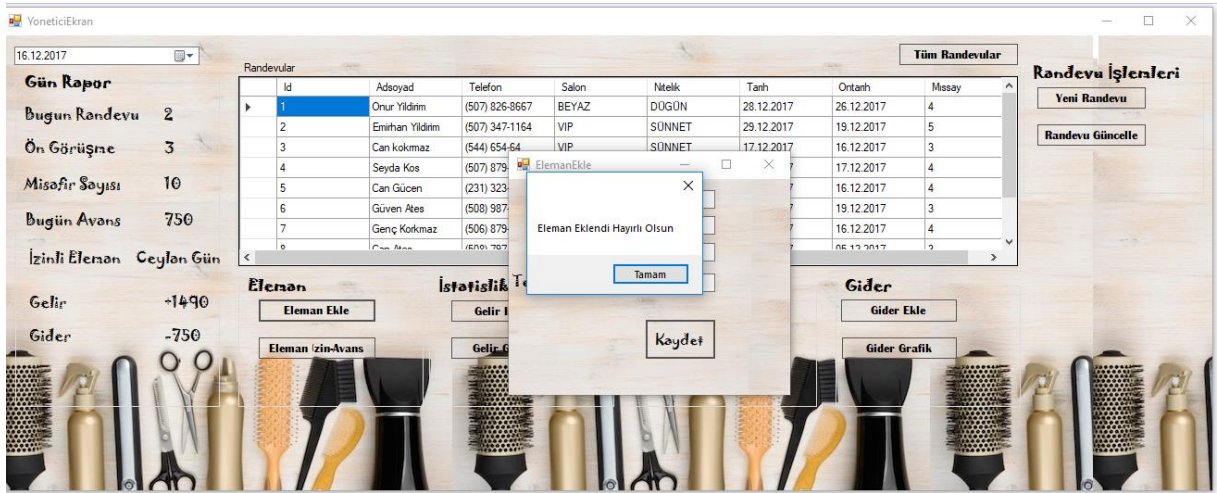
YoneticiEkran

16.12.2017

Gün Rapor

Bugun Randevu 2

Ön Görüşme 3

Misafir Sayısı 10

Bugün Avans 750

İzinli Eleman Ceylan Gün

Gelir -1490

Gider -750

Randevular

Tüm Randevular

| | Id | Adsoyad | Telefon | Salon | Nitelik | Tarih | Ontarih | Missay |
|---|---|---|---|---|---|---|---|---|
| ▸ | 1 | Onur Yildirim | (507) 826-8667 | BEYAZ | DÜGÜN | 28.12.2017 | 26.12.2017 | 4 |
| | 2 | Emirhan Yildirim | (507) 347-1164 | VIP | SÜNNET | 29.12.2017 | 19.12.2017 | 5 |
| | 3 | Can kokrmaz | (544) 654-64 | VIP | SÜNNET | 17.12.2017 | 16.12.2017 | 3 |
| | 4 | Seyda Kos | (507) 879 | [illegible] | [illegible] | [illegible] | 17.12.2017 | 4 |
| | 5 | Can Gücen | (231) 323 | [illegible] | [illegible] | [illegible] | 16.12.2017 | 4 |
| | 6 | Güven Ates | (508) 987 | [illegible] | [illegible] | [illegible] | 19.12.2017 | 3 |
| | 7 | Genç Korkmaz | (506) 879 | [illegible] | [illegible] | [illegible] | 16.12.2017 | 4 |
| | 8 | Can Ates | (508) 797 | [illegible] | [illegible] | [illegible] | 05.12.2017 | 3 |

Randevu İşlemleri

Yeni Randevu

Randevu Güncelle

Eleman

Eleman Ekle

Eleman İzin-Avans

İstatistik

Gelir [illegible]

Gelir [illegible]

Gider

Gider Ekle

Gider Grafik

ElemanEkle

Kaydet

Eleman Eklendi Hayırlı Olsun

Tamam